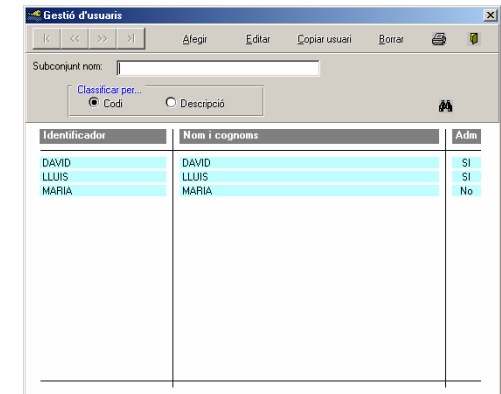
Gestió d'usuaris

|< << >> >|

Afegir Editar Copiar usuari Borrar

Subconjunt nom:

Classificar per...
Codi
Descripció

| Identificador | Nom i cognoms | Adm |
|---|---|---|
| DAVID | DAVID | SI |
| LLUIS | LLUIS | SI |
| MARIA | MARIA | No |